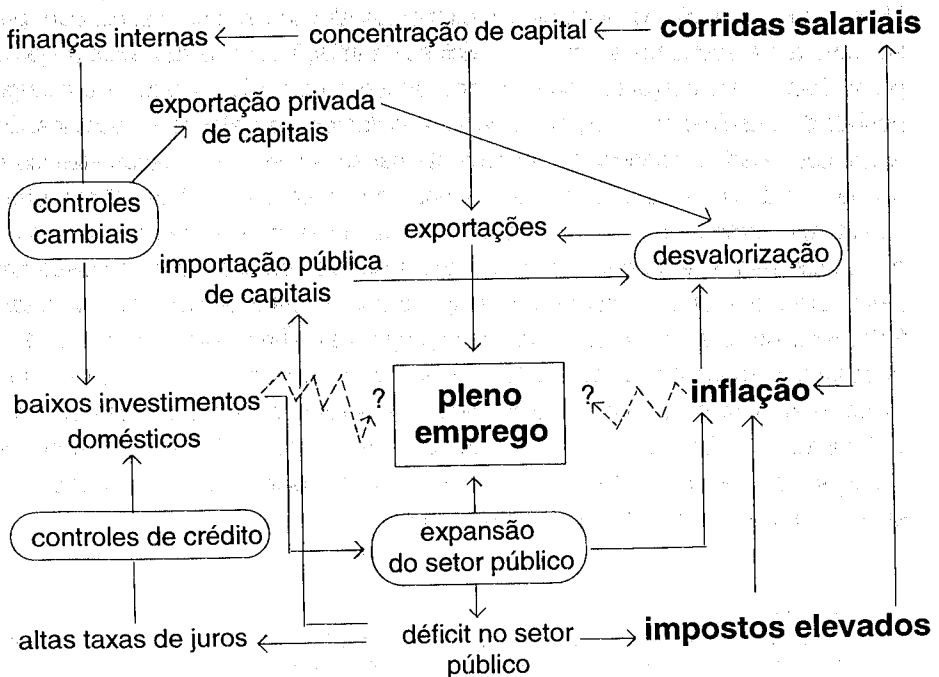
finanças internas
concentração de capital
corridas salariais
exportação privada de capitais
controles cambiais
exportações
desvalorização
importação pública de capitais
baixos investimentos domésticos
?
pleno emprego
?
inflação
controles de crédito
expansão do setor público
altas taxas de juros
déficit no setor público
impostos elevados